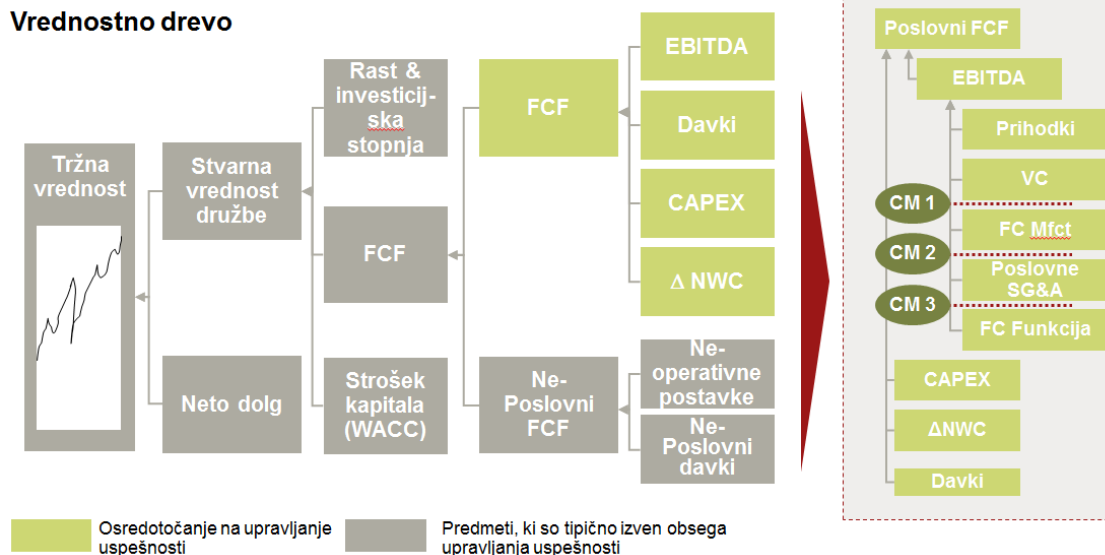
Vrednostno drevo

Tržna vrednost

Stvarna vrednost družbe

Neto dolg

Rast & investicijska stopnja

FCF

Strošek kapitala (WACC)

FCF

Ne-Poslovni FCF

EBITDA

Davki

CAPEX

Δ NWC

Ne-operativne postavke

Ne-Poslovni davki

Poslovni FCF

EBITDA

Prihodki

VC

CM 1

FC Mfct

CM 2

Poslovne SG&A

CM 3

FC Funkcija

CAPEX

ΔNWC

Davki

Osredotočanje na upravljanje uspešnosti

Predmeti, ki so tipično izven obsega upravljanja uspešnosti